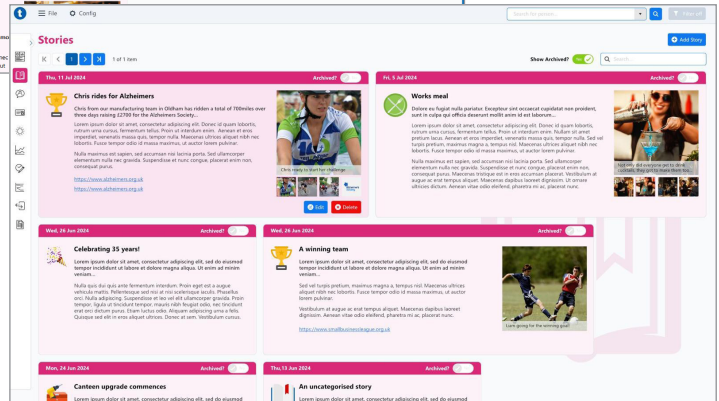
File Config

Search for stories...

Stories

Add Story

1 of 1 item

Show Archived? No

Search...

Thu, 11 Jul 2024 Archived?

Chris rides for Alzheimers

Chris from our manufacturing team in Oldham has ridden a total of 700miles over three days raising £2700 for the Alzheimers Society...

Lorem ipsum dolor sit amet, consectetur adipiscing elit. Donec id quam lobortis, rutrum urna cursus, fermentum tellus. Proin ut interdum enim. Aenean et eros imperdiet, venenatis massa quis, tempor nulla. Maecenas ultrices aliquet nibh nec lobortis. Fusce tempor odio id massa maximus, ut auctor lorem pulvinar.

Nulla maximus est sapien, sed accumsan nisi lacinia porta. Sed ullamcorper elementum nulla nec gravida. Suspendisse et nunc congue, placerat enim non, consequat purus.

https://www.alzheimers.org.uk

https://www.alzheimers.org.uk

Chris ready to start the challenge

Edit Delete

Fri, 5 Jul 2024 Archived?

Works meal

Dolore eu fugiat nulla pariatur. Excepteur sint occaecat cupidatat non proident, sunt in culpa qui officia deserunt mollit anim id est laborum...

Lorem ipsum dolor sit amet, consectetur adipiscing elit. Donec id quam lobortis, rutrum urna cursus, fermentum tellus. Proin ut interdum enim. Nullam sit amet pretium lacus. Aenean et eros imperdiet, venenatis massa quis, tempor nulla. Sed vel turpis pretium, maximus magna a, tempus nisl. Maecenas ultrices aliquet nibh nec lobortis. Fusce tempor odio id massa maximus, ut auctor lorem pulvinar.

Nulla maximus est sapien, sed accumsan nisi lacinia porta. Sed ullamcorper elementum nulla nec gravida. Suspendisse et nunc congue, placerat enim non, consequat purus. Maecenas tristique est in eros accumsan placerat. Vestibulum at augue ac erat tempus aliquet. Maecenas dapibus laoreet dignissim. Ut ornare ultrices dictum. Aenean vitae odio eleifend, pharetra mi ac, placerat nunc.

Not only did everyone get to drink cocktails, they got to make them too...

Wed, 26 Jun 2024 Archived?

Celebrating 35 years!

Lorem ipsum dolor sit amet, consectetur adipiscing elit, sed do eiusmod tempor incididunt ut labore et dolore magna aliqua. Ut enim ad minim veniam...

Nulla quis dui quis ante fermentum interdum. Proin eget est a augue vehicula mattis. Pellentesque sed nisl at nisi scelerisque iaculis. Phasellus orci. Nulla adipiscing. Suspendisse et leo vel elit ullamcorper gravida. Proin tempor, ligula id tincidunt tempor, mauris nibh feugiat odio, nec tincidunt erat orci dictum purus. Etiam luctus odio. Aliquam adipiscing urna a felis. Quisque sed elit in eros aliquet ultrices. Donec at sem. Vestibulum cursus.

Wed, 26 Jun 2024 Archived?

A winning team

Lorem ipsum dolor sit amet, consectetur adipiscing elit, sed do eiusmod tempor incididunt ut labore et dolore magna aliqua. Ut enim ad minim veniam...

Sed vel turpis pretium, maximus magna a, tempus nisl. Maecenas ultrices aliquet nibh nec lobortis. Fusce tempor odio id massa maximus, ut auctor lorem pulvinar.

Vestibulum at augue ac erat tempus aliquet. Maecenas dapibus laoreet dignissim. Aenean vitae odio eleifend, pharetra mi ac, placerat nunc.

https://www.smallbusinessleague.org.uk

Lucas going for the winning goal!

Mon, 24 Jun 2024 Archived?

Canteen upgrade commences

Lorem ipsum dolor sit amet, consectetur adipiscing elit, sed do eiusmod

Thu, 13 Jun 2024 Archived?

An uncategorised story

Lorem ipsum dolor sit amet, consectetur adipiscing elit, sed do eiusmod